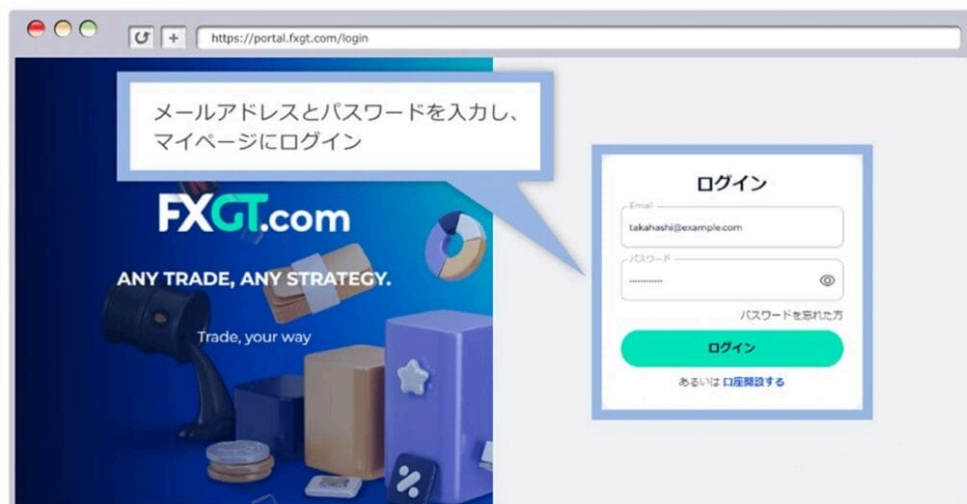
https://portal.fxgt.com/login

メールアドレスとパスワードを入力し、マイページにログイン

FXGT.com

ANY TRADE, ANY STRATEGY.

Trade, your way

%

ログイン

Email
takahashi@example.com

パスワード
············

パスワードを忘れた方

ログイン

あるいは 口座開設する